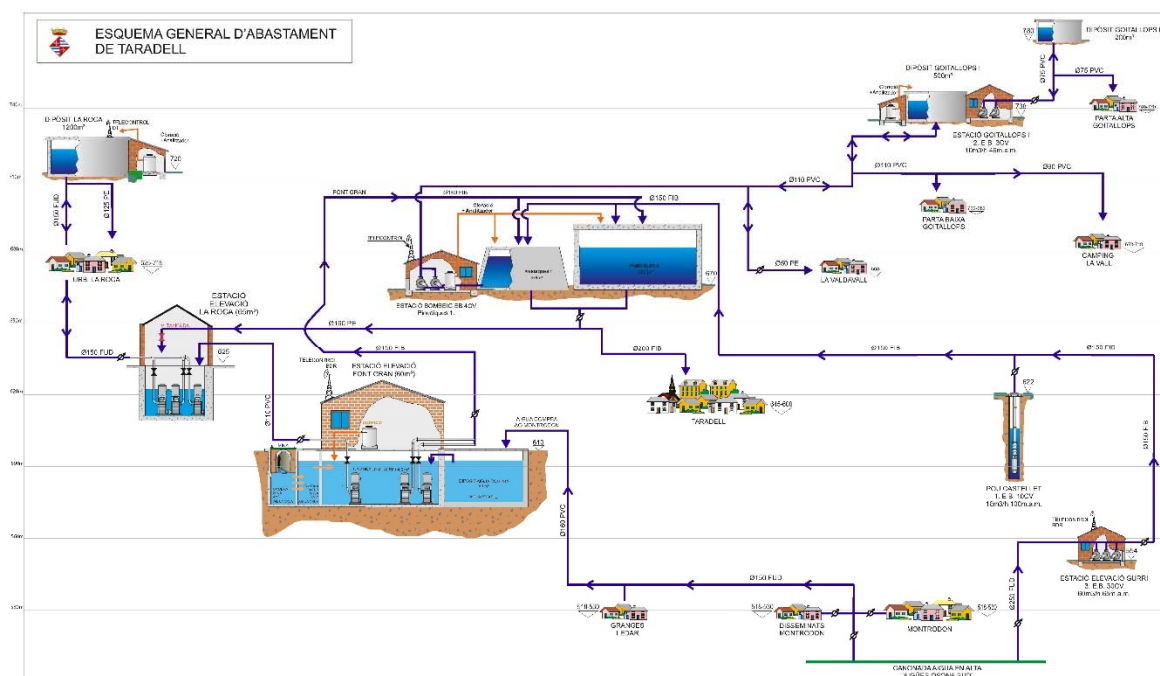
ESQUEMA GENERAL D'ABASTAMENT DE TARADELL

DIPÒSIT GOITALLOPS II 200m³

780

Ø75 PVC

Ø75 PVC

PART ALTA GOITALLOPS

DIPÒSIT GOITALLOPS I 500m³

730

ESTACIÓ GOITALLOPS I 2. E.B. 30CV

DIPÒSIT LA ROCA 1200m³

TELECONTROL

720

Ø160 FD

Ø125 PE

URB. LA ROCA

ESTACIÓ ELEVACIÓ LA ROCA (65m³)

625

Ø150 FUD

Ø110 PVC

FONT GRAN

Ø150 FIB

Ø150 FIB

Ø110 PVC

Ø110 PVC

Ø90 PVC

PART BAIXA GOITALLOPS

CAMPING LA VALL

TELECONTROL

ESTACIÓ BOMBEIG EB 40CV

Ø90 PE

LA VALDAVALL

670

Ø150 PE

Ø200 FIB

Ø150 FIB

Ø150 FIB

TELECONTROL

ESTACIÓ ELEVACIÓ FONT GRAN (60m³)

TARADELL

622

POU CASTELLET 1. E.B. 10CV

613

Ø160 PVC

Ø150 FIB

TELECONTROL

ESTACIÓ ELEVACIÓ GURRI 3. E.B. 30CV

564

Ø250 FUD

Ø150 FUD

GRANGES I EDAR

DISSEMINATS MONTRODON

MONTRODON

CANONADA AIGUA EN ALTA